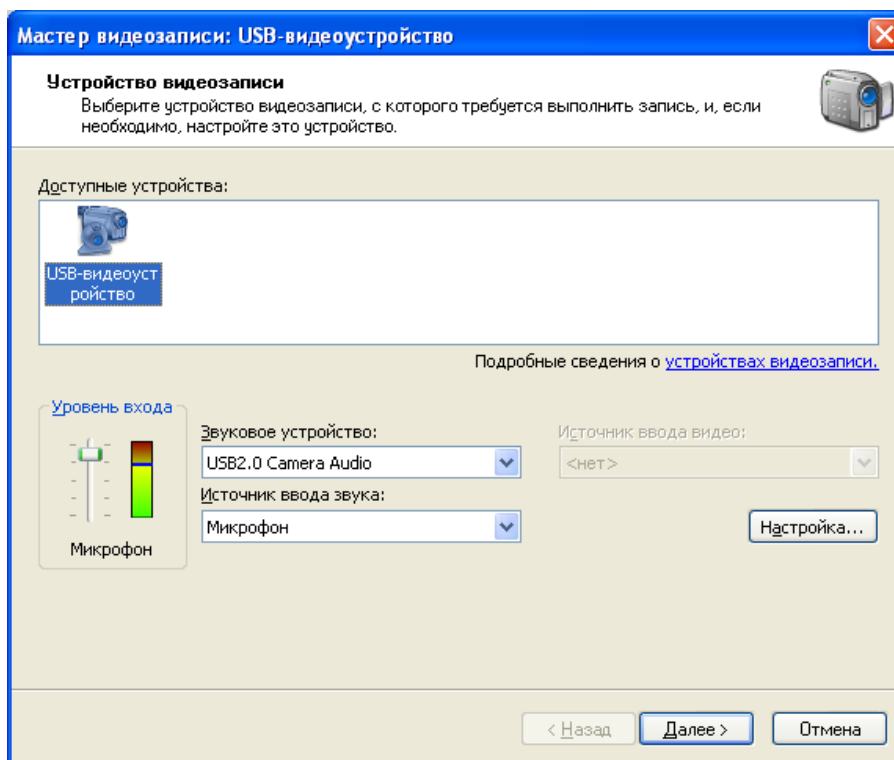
Мастер видеозаписи: USB-видеоустройство

Устройство видеозаписи
Выберите устройство видеозаписи, с которого требуется выполнить запись, и, если необходимо, настройте это устройство.

Доступные устройства:

USB-видеоустройство

Подробные сведения о устройствах видеозаписи.

Уровень входа

Микрофон

Звуковое устройство:
USB2.0 Camera Audio

Источник ввода звука:
Микрофон

Источник ввода видео:
<нет>

Настройка...

< Назад
Далее >
Отмена